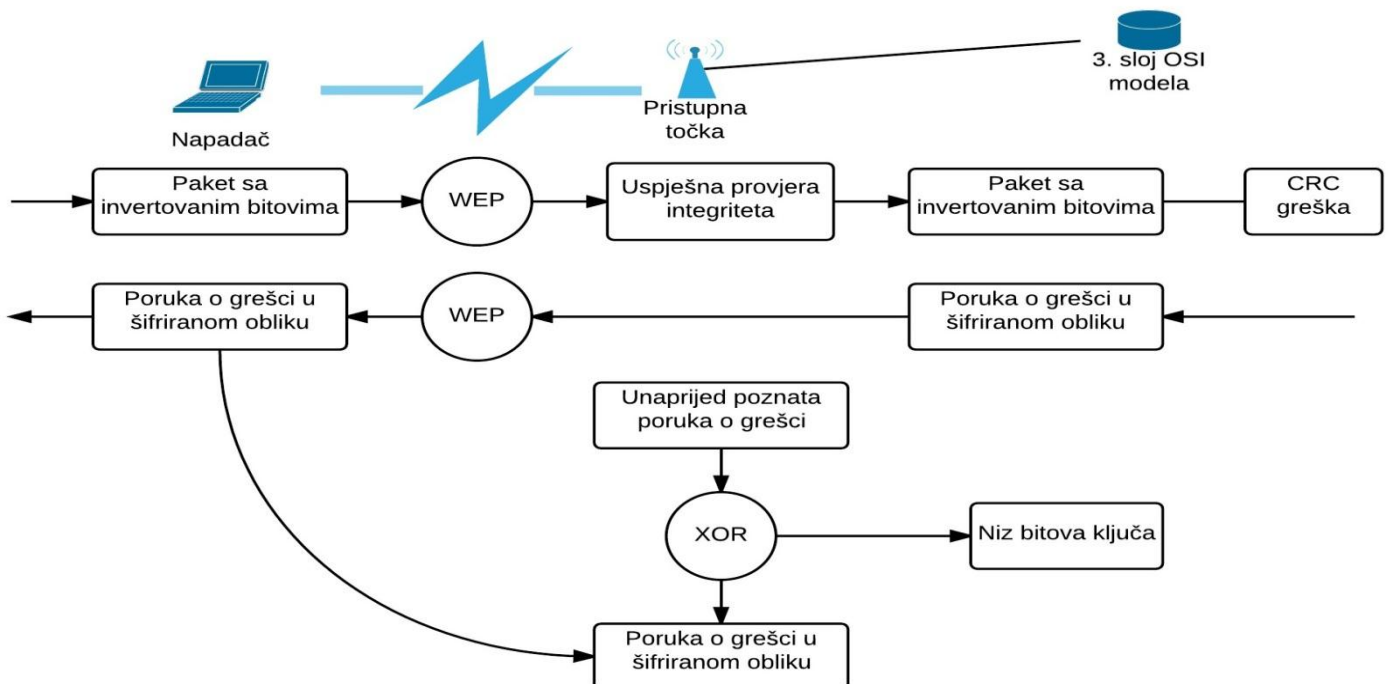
Napadač

Pristupna točka

3. sloj OSI modela

Paket sa invertovanim bitovima

WEP

Uspješna provjera integriteta

Paket sa invertovanim bitovima

CRC greška

Poruka o grešci u šifriranom obliku

WEP

Poruka o grešci u šifriranom obliku

Unaprijed poznata poruka o grešci

XOR

Niz bitova ključa

Poruka o grešci u šifriranom obliku